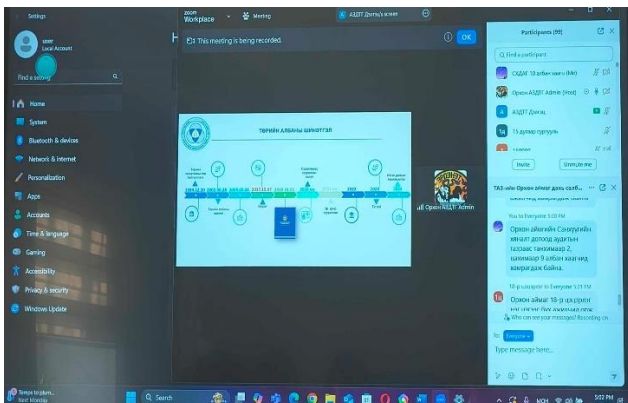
Settings

user
Local Account

Find a setting

Home
System
Bluetooth & devices
Network & internet
Personalization
Apps
Accounts
Time & language
Gaming
Accessibility
Privacy & security
Windows Update

zoom Workplace
Meeting
АЗДТ Дэргэд асуаж

This meeting is being recorded.
OK

ТӨРИЙН АЛБАНЫ ШИНЭТГЭЛ

Орхон АЗДТ Admin

Participants (69)
Find a participant
СХДАГ 18 албан хаагч (Me)
Орхон АЗДТ Admin (Host)
АЗДТ Дэргэд
15 дүүрэг гэрэүүд
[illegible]
Invite
Unmute me

ТАЗ-ийн Орхон аймаг дахь салб...
You to Everyone 3:20 PM
Орхон аймгийн Сангуудийн хяналт долоод аудитын газрааас танхимаар 2, цахимаар 9 албан хаагчид хамрагдаж байна.
18-р дүүрэг to Everyone 3:21 PM
Орхон аймаг 18-р дүүрэг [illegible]
Who can see your messages? Recording on
To: Everyone
Type message here...

Tempo to plum...
Next Monday
Search
3:02 PM